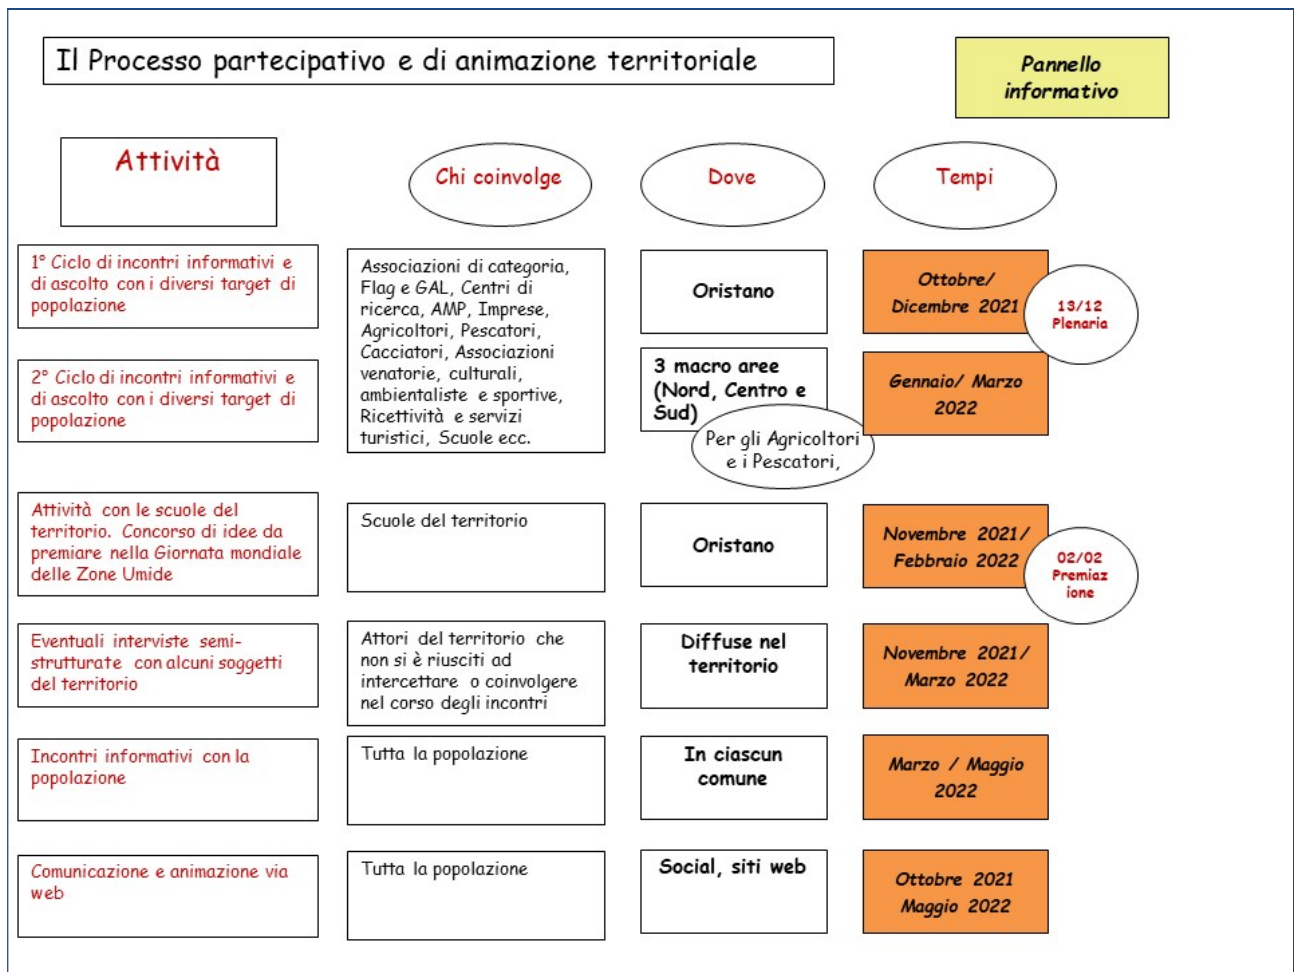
Il Processo partecipativo e di animazione territoriale

Pannello informativo

| Attività | Chi coinvolge | Dove | Tempi |
|---|---|---|---|
| 1° Ciclo di incontri informativi e di ascolto con i diversi target di popolazione | Associazioni di categoria, Flag e GAL, Centri di ricerca, AMP, Imprese, Agricoltori, Pescatori, Cacciatori, Associazioni venatorie, culturali, ambientaliste e sportive, Ricettività e servizi turistici, Scuole ecc. | Oristano | Ottobre/ Dicembre 2021 (13/12 Plenaria) |
| 2° Ciclo di incontri informativi e di ascolto con i diversi target di popolazione | | 3 macro aree (Nord, Centro e Sud) (Per gli Agricoltori e i Pescatori,) | Gennaio/ Marzo 2022 |
| Attività con le scuole del territorio. Concorso di idee da premiare nella Giornata mondiale delle Zone Umide | Scuole del territorio | Oristano | Novembre 2021/ Febbraio 2022 (02/02 Premiazione) |
| Eventuali interviste semi-strutturate con alcuni soggetti del territorio | Attori del territorio che non si è riusciti ad intercettare o coinvolgere nel corso degli incontri | Diffuse nel territorio | Novembre 2021/ Marzo 2022 |
| Incontri informativi con la popolazione | Tutta la popolazione | In ciascun comune | Marzo / Maggio 2022 |
| Comunicazione e animazione via web | Tutta la popolazione | Social, siti web | Ottobre 2021 Maggio 2022 |